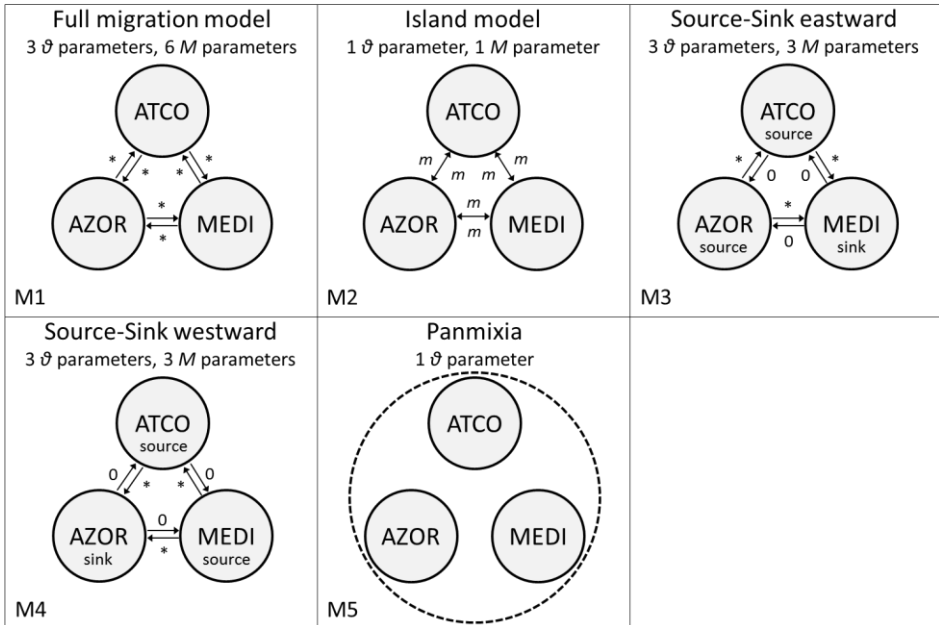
Full migration model
3 $\vartheta$ parameters, 6 $M$ parameters

ATCO

AZOR

MEDI

\*
\*
\*
\*
\*
\*

M1

Island model
1 $\vartheta$ parameter, 1 $M$ parameter

ATCO

AZOR

MEDI

$m$
$m$
$m$
$m$
$m$
$m$

M2

Source-Sink eastward
3 $\vartheta$ parameters, 3 $M$ parameters

ATCO
source

AZOR
source

MEDI
sink

\*
0
0
\*
\*
0

M3

Source-Sink westward
3 $\vartheta$ parameters, 3 $M$ parameters

ATCO
source

AZOR
sink

MEDI
source

0
\*
\*
0
0
\*

M4

Panmixia
1 $\vartheta$ parameter

ATCO

AZOR

MEDI

M5